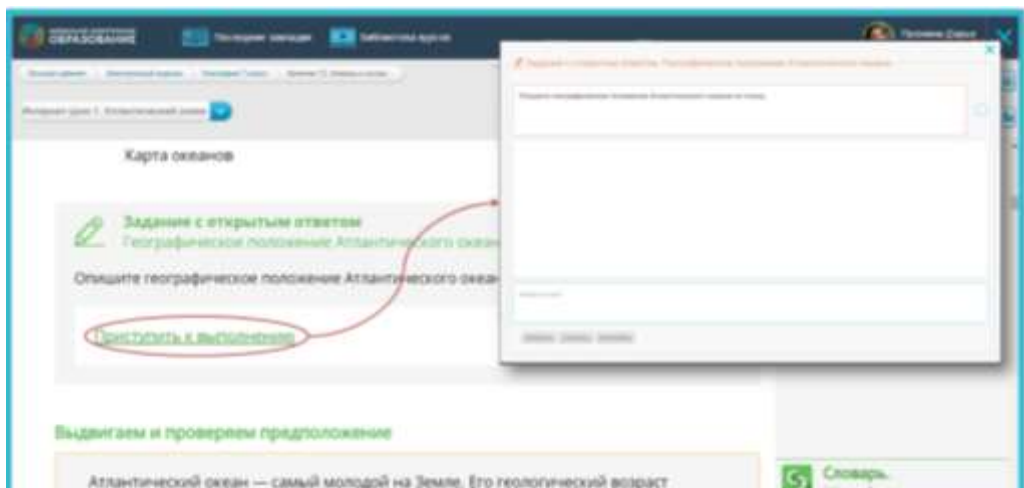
ОБРАЗОВАНИЕ
Последние занятия
Библиотека курсов
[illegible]

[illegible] Задание с открытым ответом. Географическое положение Атлантического океана

Опишите географическое положение Атлантического океана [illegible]

Карта океанов

Задание с открытым ответом
Географическое положение Атлантического океан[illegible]

Опишите географическое положение Атлантического океан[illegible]

Приступить к выполнению

Выдвигаем и проверяем предположение

Атлантический океан — самый молодой на Земле. Его геологический возраст

Словарь.